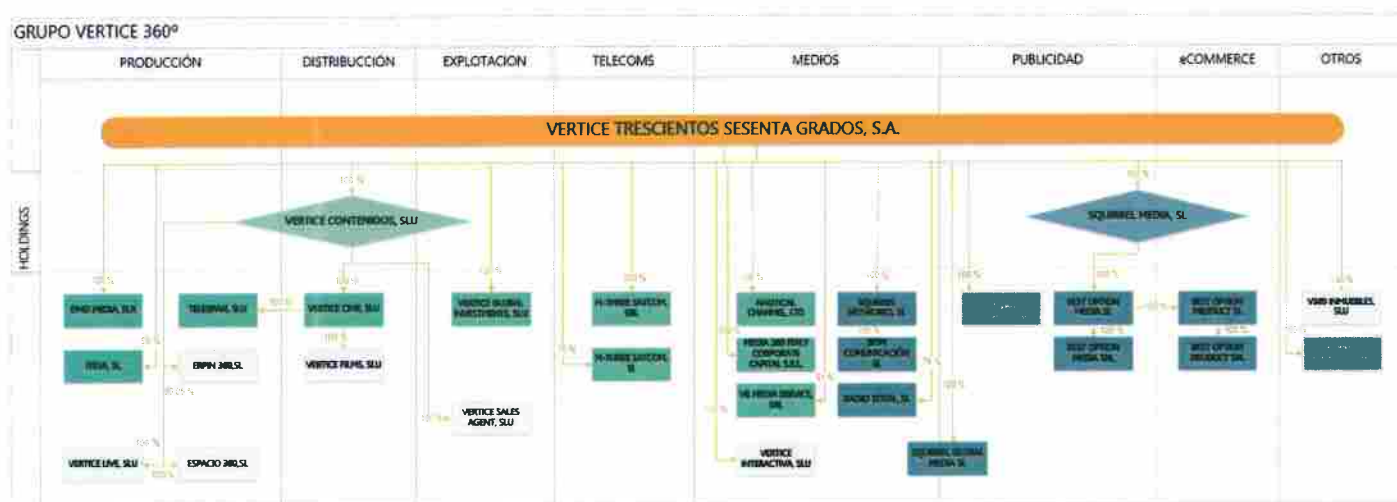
GRUPO VERTICE 360º

PRODUCCIÓN | DISTRIBUCCIÓN | EXPLOTACION | TELECOMS | MEDIOS | PUBLICIDAD | eCOMMERCE | OTROS

HOLDINGS

VERTICE TRESCIENTOS SESENTA GRADOS, S.A.

100 %

VERTICE CONTENIDOS, SLU

100 %

SQUIRREL MEDIA, SL

100 %
DMD MEDIA, SLU

100 %
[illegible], SL

ESPIN 360,SL

100 %
VERTICE LIVE, SLU

ESPACIO 360,SL

TELESPAN, SLU

100 %
VERTICE CINE, SLU

VERTICE FILMS, SLU

100 %
VERTICE GLOBAL INVESTMENTS, SLU

100 %
VERTICE SALES AGENT, SLU

100 %
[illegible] SL

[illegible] SL

100 %
NAUTICAL CHANNEL, LTD

MEDIA 360 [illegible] CORPORATE CAPITAL S.A.L.

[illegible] MEDIA SERVICE, SRL

VERTICE INTERACTIVA, SLU

100 %
SQUIRREL NETWORKS, SL

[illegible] COMUNICACIÓN SL

RADIO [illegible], SL

SQUIRREL GLOBAL MEDIA SL

100 %

100 %
BEST OPTION MEDIA SL

BEST OPTION MEDIA SRL

100 %
BEST OPTION PRODUCT SL

BEST OPTION PRODUCT SRL

100 %
VMB INMUEBLES, SLU